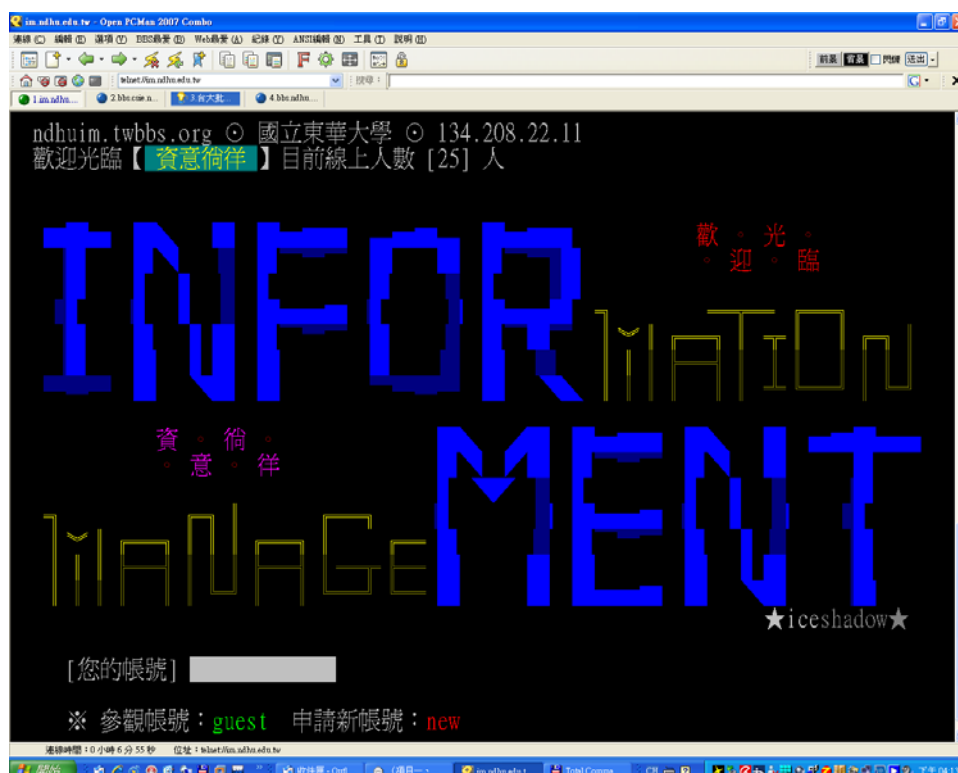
im.ndhu.edu.tw - Open PCMan 2007 Combo

連線(C) 編輯(E) 選項(Y) BBS功能(B) Web功能(A) 紀錄(Y) ANSI編輯(N) 工具(T) 說明(H)

前景 背景 閃爍 送出

telnet://im.ndhu.edu.tw

搜尋：

1.im.ndhu... 2.bbs.csie.n... 3.台大批... 4.bbs.ndhu...

ndhuim.twbbs.org ⊙ 國立東華大學 ⊙ 134.208.22.11
歡迎光臨【 資意徜徉 】目前線上人數 [25] 人

INFOR MATION

歡 ◦ 光 ◦
◦ 迎 ◦ 臨

資 ◦ 徜 ◦
◦ 意 ◦ 徉

MANAGE MENT

★iceshadow★

[您的帳號]

※ 參觀帳號：guest 申請新帳號：new

連線時間：0 小時 6 分 55 秒 位址：telnet://im.ndhu.edu.tw

開始 收件匣 - Outl... (淡日一... im.ndhu.edu.t... Total Comma... CH 下午 04:1